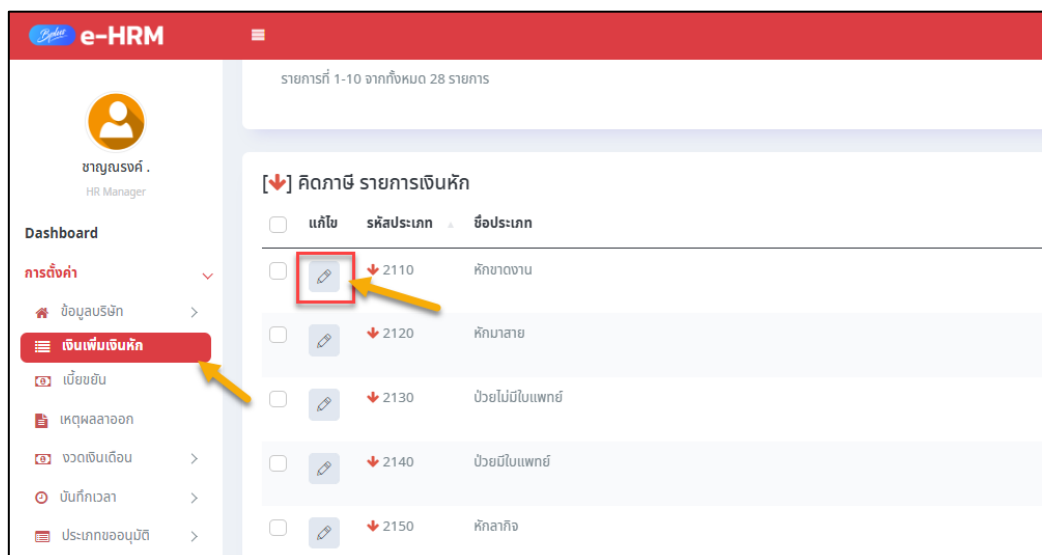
Bplus e-HRM

ชาญณรงค์ .
HR Manager

Dashboard

การตั้งค่า

ข้อมูลบริษัท

เงินเพิ่มเงินหัก

เบี้ยขยัน

เหตุผลลาออก

งวดเงินเดือน

บันทึกเวลา

ประเภทขออนุมัติ

รายการที่ 1-10 จากทั้งหมด 28 รายการ

[↓] คิดภาษี รายการเงินหัก

| | แก้ไข | รหัสประเภท | ชื่อประเภท |
|---|---|---|---|
| | | 2110 | หักขาดงาน |
| | | 2120 | หักมาสาย |
| | | 2130 | ป่วยไม่มีใบแพทย์ |
| | | 2140 | ป่วยมีใบแพทย์ |
| | | 2150 | หักลากิจ |